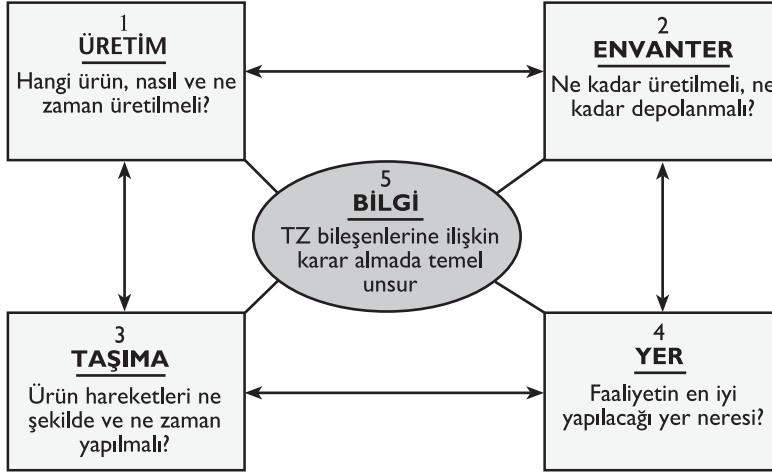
1
ÜRETİM
Hangi ürün, nasıl ve ne zaman üretilmeli?

2
ENVANTER
Ne kadar üretilmeli, ne kadar depolanmalı?

5
BİLGİ
TZ bileşenlerine ilişkin karar almada temel unsur

3
TAŞIMA
Ürün hareketleri ne şekilde ve ne zaman yapılmalı?

4
YER
Faaliyetin en iyi yapılacağı yer neresi?